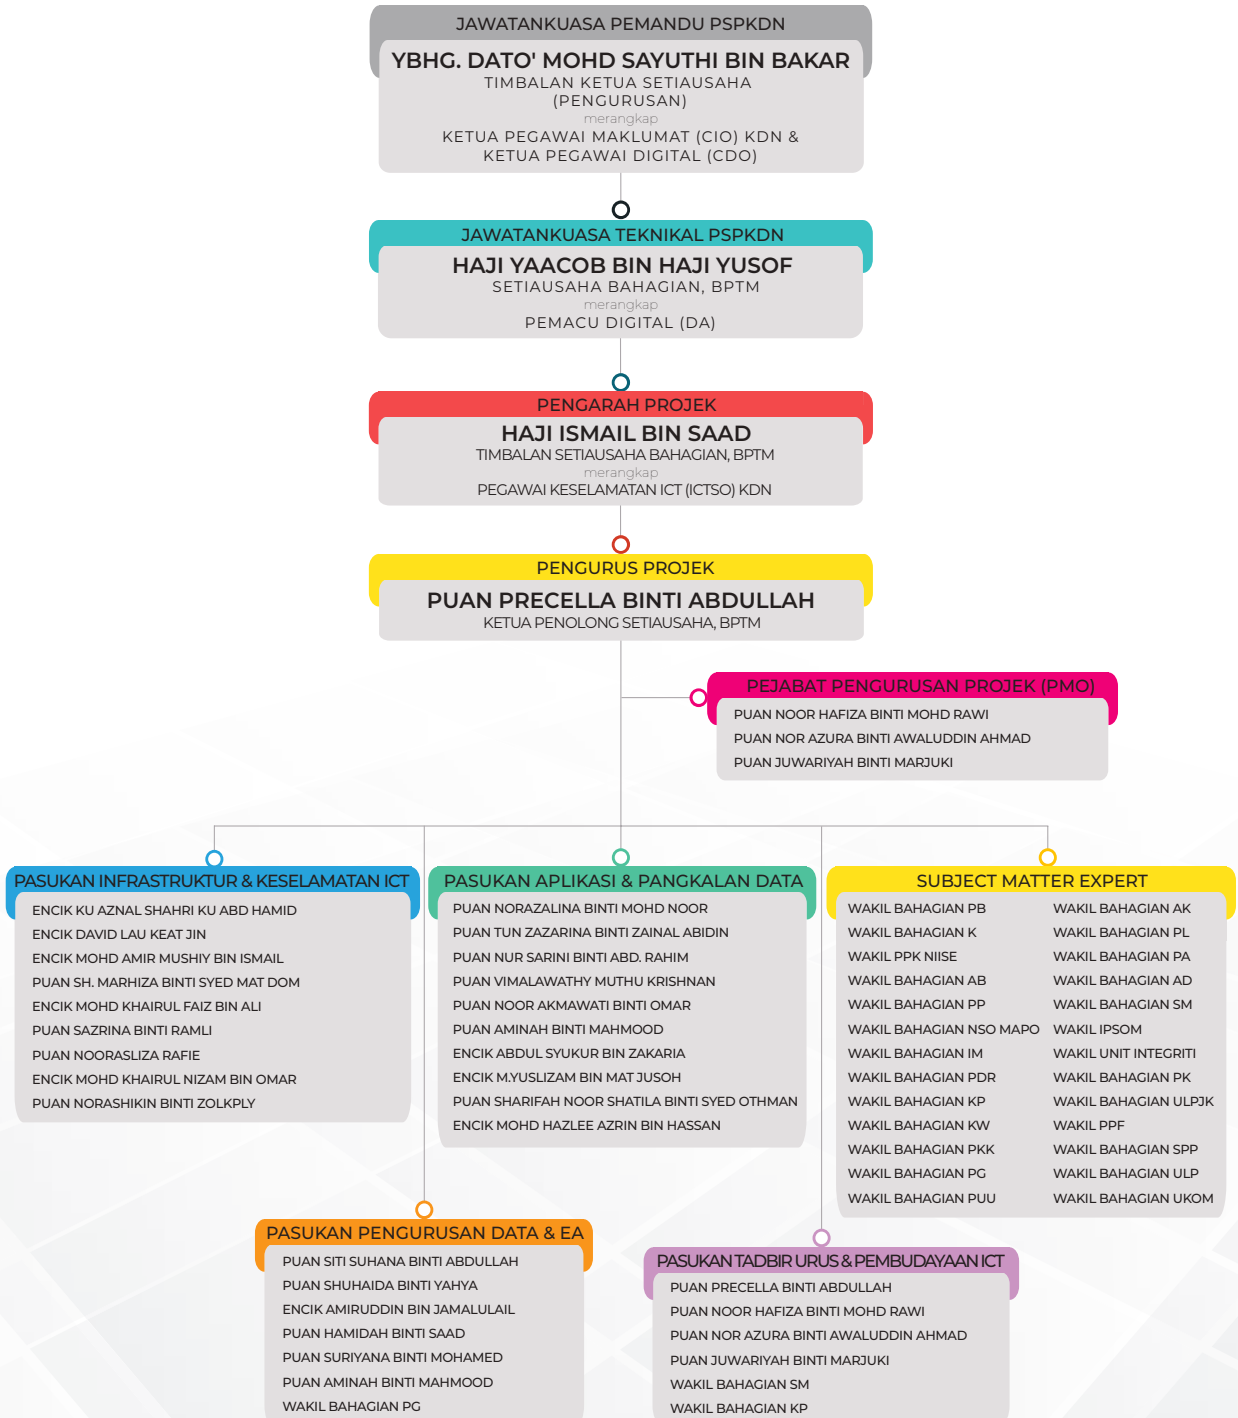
JAWATANKUASA PEMANDU PSPKDN
YBHG. DATO' MOHD SAYUTHI BIN BAKAR
TIMBALAN KETUA SETIAUSAHA (PENGURUSAN)
merangkap
KETUA PEGAWAI MAKLUMAT (CIO) KDN & KETUA PEGAWAI DIGITAL (CDO)

JAWATANKUASA TEKNIKAL PSPKDN
HAJI YAACOB BIN HAJI YUSOF
SETIAUSAHA BAHAGIAN, BPTM
merangkap
PEMACU DIGITAL (DA)

PENGARAH PROJEK
HAJI ISMAIL BIN SAAD
TIMBALAN SETIAUSAHA BAHAGIAN, BPTM
merangkap
PEGAWAI KESELAMATAN ICT (ICTSO) KDN

PENGURUS PROJEK
PUAN PRECELLA BINTI ABDULLAH
KETUA PENOLONG SETIAUSAHA, BPTM

PEJABAT PENGURUSAN PROJEK (PMO)
PUAN NOOR HAFIZA BINTI MOHD RAWI
PUAN NOR AZURA BINTI AWALUDDIN AHMAD
PUAN JUWARIYAH BINTI MARJUKI

PASUKAN INFRASTRUKTUR & KESELAMATAN ICT
ENCIK KU AZNAL SHAHRI KU ABD HAMID
ENCIK DAVID LAU KEAT JIN
ENCIK MOHD AMIR MUSHIY BIN ISMAIL
PUAN SH. MARHIZA BINTI SYED MAT DOM
ENCIK MOHD KHAIRUL FAIZ BIN ALI
PUAN SAZRINA BINTI RAMLI
PUAN NOORASLIZA RAFIE
ENCIK MOHD KHAIRUL NIZAM BIN OMAR
PUAN NORASHIKIN BINTI ZOLKPLY

PASUKAN APLIKASI & PANGKALAN DATA
PUAN NORAZALINA BINTI MOHD NOOR
PUAN TUN ZAZARINA BINTI ZAINAL ABIDIN
PUAN NUR SARINI BINTI ABD. RAHIM
PUAN VIMALAWATHY MUTHU KRISHNAN
PUAN NOOR AKMAWATI BINTI OMAR
PUAN AMINAH BINTI MAHMOOD
ENCIK ABDUL SYUKUR BIN ZAKARIA
ENCIK M.YUSLIZAM BIN MAT JUSOH
PUAN SHARIFAH NOOR SHATILA BINTI SYED OTHMAN
ENCIK MOHD HAZLEE AZRIN BIN HASSAN

SUBJECT MATTER EXPERT
WAKIL BAHAGIAN PB
WAKIL BAHAGIAN K
WAKIL PPK NIISE
WAKIL BAHAGIAN AB
WAKIL BAHAGIAN PP
WAKIL BAHAGIAN NSO MAPO
WAKIL BAHAGIAN IM
WAKIL BAHAGIAN PDR
WAKIL BAHAGIAN KP
WAKIL BAHAGIAN KW
WAKIL BAHAGIAN PKK
WAKIL BAHAGIAN PG
WAKIL BAHAGIAN PUU
WAKIL BAHAGIAN AK
WAKIL BAHAGIAN PL
WAKIL BAHAGIAN PA
WAKIL BAHAGIAN AD
WAKIL BAHAGIAN SM
WAKIL IPSOM
WAKIL UNIT INTEGRITI
WAKIL BAHAGIAN PK
WAKIL BAHAGIAN ULPJK
WAKIL PPF
WAKIL BAHAGIAN SPP
WAKIL BAHAGIAN ULP
WAKIL BAHAGIAN UKOM

PASUKAN PENGURUSAN DATA & EA
PUAN SITI SUHANA BINTI ABDULLAH
PUAN SHUHAIDA BINTI YAHYA
ENCIK AMIRUDDIN BIN JAMALULAIL
PUAN HAMIDAH BINTI SAAD
PUAN SURIYANA BINTI MOHAMED
PUAN AMINAH BINTI MAHMOOD
WAKIL BAHAGIAN PG

PASUKAN TADBIR URUS & PEMBUDAYAAN ICT
PUAN PRECELLA BINTI ABDULLAH
PUAN NOOR HAFIZA BINTI MOHD RAWI
PUAN NOR AZURA BINTI AWALUDDIN AHMAD
PUAN JUWARIYAH BINTI MARJUKI
WAKIL BAHAGIAN SM
WAKIL BAHAGIAN KP